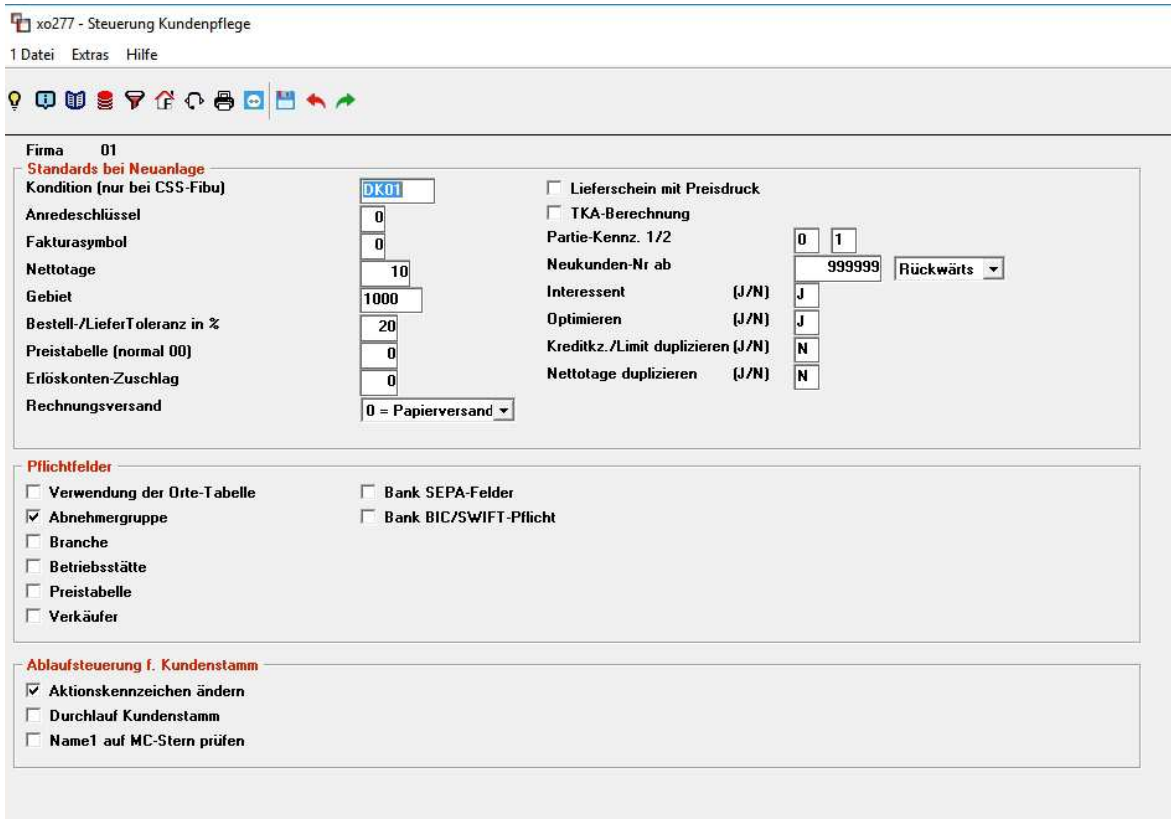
xo277 - Steuerung Kundenpflege

1 Datei Extras Hilfe

Firma 01

Standards bei Neuanlage

Kondition (nur bei CSS-Fibu) DK01

Anredeschlüssel 0

Fakturasymbol 0

Nettotage 10

Gebiet 1000

Bestell-/LieferToleranz in % 20

Preistabelle (normal 00) 0

Erlöskonten-Zuschlag 0

Rechnungsversand 0 = Papierversand

Lieferschein mit Preisdruck

TKA-Berechnung

Partie-Kennz. 1/2 0 1

Neukunden-Nr ab 999999 Rückwärts

Interessent (J/N) J

Optimieren (J/N) J

Kreditkz./Limit duplizieren (J/N) N

Nettotage duplizieren (J/N) N

Pflichtfelder

Verwendung der Orte-Tabelle

Abnehmergruppe

Branche

Betriebsstätte

Preistabelle

Verkäufer

Bank SEPA-Felder

Bank BIC/SWIFT-Pflicht

Ablaufsteuerung f. Kundenstamm

Aktionskennzeichen ändern

Durchlauf Kundenstamm

Name1 auf MC-Stern prüfen